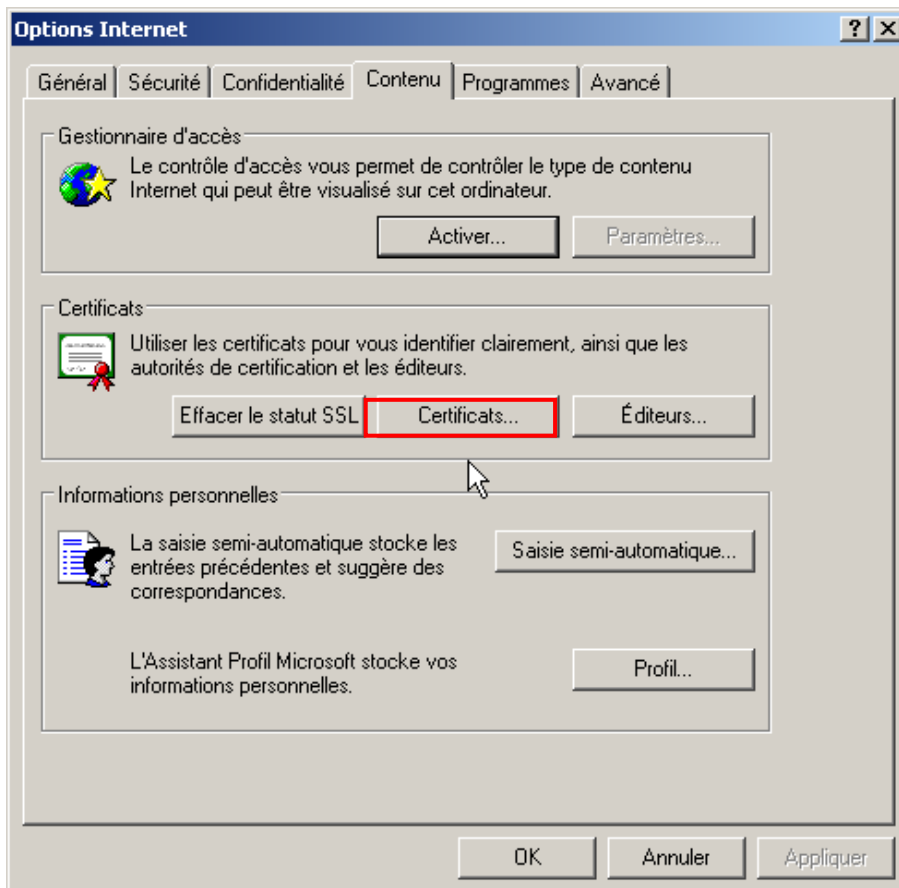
Options Internet

? X

Général | Sécurité | Confidentialité | Contenu | Programmes | Avancé

Gestionnaire d'accès

Le contrôle d'accès vous permet de contrôler le type de contenu Internet qui peut être visualisé sur cet ordinateur.

Activer...

Paramètres...

Certificats

Utiliser les certificats pour vous identifier clairement, ainsi que les autorités de certification et les éditeurs.

Effacer le statut SSL

Certificats...

Éditeurs...

Informations personnelles

La saisie semi-automatique stocke les entrées précédentes et suggère des correspondances.

Saisie semi-automatique...

L'Assistant Profil Microsoft stocke vos informations personnelles.

Profil...

OK

Annuler

Appliquer